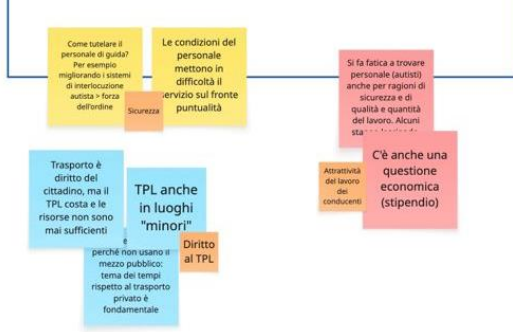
Come tutelare il personale di guida? Per esempio migliorando i sistemi di interlocuzione autista > forza dell'ordine

Sicurezza

Le condizioni del personale mettono in difficoltà il servizio sul fronte puntualità

Si fa fatica a trovare personale (autisti) anche per ragioni di sicurezza e di qualità e quantità del lavoro. Alcuni sta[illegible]

C'è anche una questione economica (stipendio)

Attrattività del lavoro dei conducenti

Trasporto è diritto del cittadino, ma il TPL costa e le risorse non sono mai sufficienti

TPL anche in luoghi "minori"

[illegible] perché non usano il mezzo pubblico: tema dei tempi rispetto al trasporto privato è fondamentale

Diritto al TPL